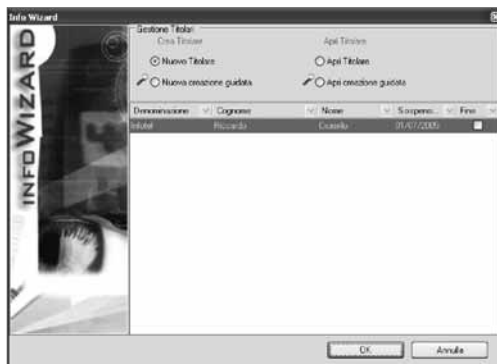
Info Wizard

INFOWIZARD

Gestione Titolari
Crea Titolare
Nuovo Titolare
Nuova creazione guidata
Apri Titolare
Apri Titolare
Apri creazione guidata

| Denominazione | Cognome | Nome | Scadenza | Fine |
|---|---|---|---|---|
| Infotel | Riccardo | Ciusello | 01/07/2005 | |

OK
Annulla